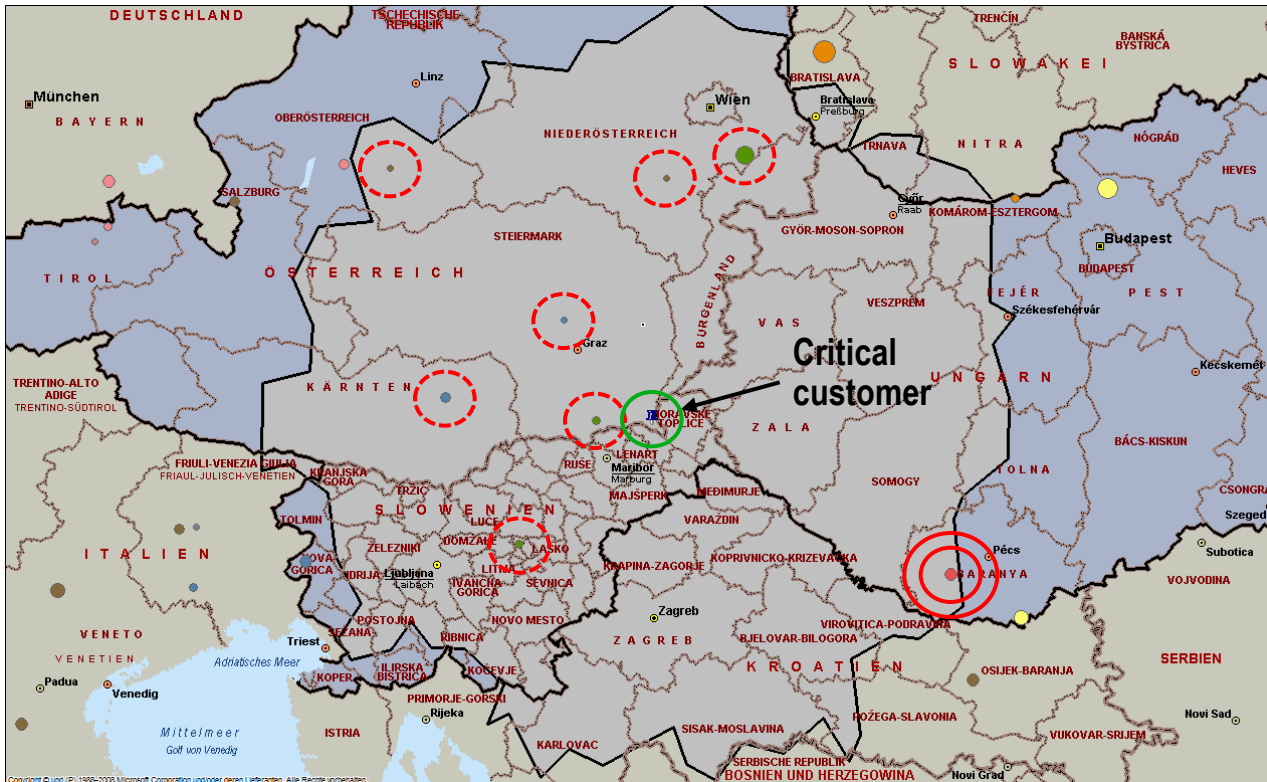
DEUTSCHLAND
TSCHECHISCHE REPUBLIK
TRENČÍN
BANSKÁ BYSTRICA
Linz
BRATISLAVA
SLOWAKEI
München
Wien
BAYERN
OBERÖSTERREICH
Bratislava Preßburg
NIEDERÖSTERREICH
NÓGRÁD
TRNAVA
NITRA
HEVES
SALZBURG
Győr Raab
KOMÁROM-ESZTERGOM
GYŐR-MOSON-SOPRON
Budapest
STEIERMARK
BUDAPEST
TIROL
ÖSTERREICH
BURGENLAND
FEJÉR
PEST
VESZPRÉM
Székesfehérvár
VAS
Graz
Critical customer
TRENTINO-ALTO ADIGE
TRENTINO-SÜDTIROL
KÄRNTEN
UNGARN
Kecskemét
MORAVSKE TOPLICE
ZALA
BÁCS-KISKUN
LENART
FRIULI-VENEZIA GIULIA
FRIAUL-JULISCH-VENETIEN
RUŠE
Maribor Marburg
TOLNA
KRANJSKA GORA
MAJŠPERK
MEĐIMURJE
SOMOGY
CSONGRÁD
TRŽIČ
SLOWENIEN
TOLMIN
VARAŽDIN
Szeged
LUČE
ITALIEN
ZELEZNIKI
DOMŽALE
LAŠKO
Pécs
NOVA GORICA
KRAPINA-ZAGORJE
KOPRIVNICKO-KRIZEVACKA
Subotica
IDRIJA
Ljubljana Laibach
LITIJA
BARANYA
IVANCNA GORICA
SEVNICA
VOJVODINA
Zagreb
POSTOJNA
NOVO MESTO
VIROVITICA-PODRAVINA
VENETO
Triest
SEZANA
RIBNICA
ZAGREB
BJELOVAR-BILOGORA
VENETIEN
KROATIEN
SERBIEN
Adriatisches Meer
ILIRSKA BISTRICA
KOCEVJE
OSIJEK-BARANJA
Padua
KOPER
Venedig
PRIMORJE-GORSKI
Rijeka
Novi Sad
Mittelmeer
POŽEGA-SLAVONIA
Golf von Venedig
ISTRIA
SISAK-MOSLAVINA
VUKOVAR-SRIJEM
KARLOVAC
SERBISCHE REPUBLIK
BOSNIEN UND HERZEGOWINA
Novi Grad
Copyright © und (P) 1988–2006 Microsoft Corporation und/oder deren Lieferanten. Alle Rechte vorbehalten.